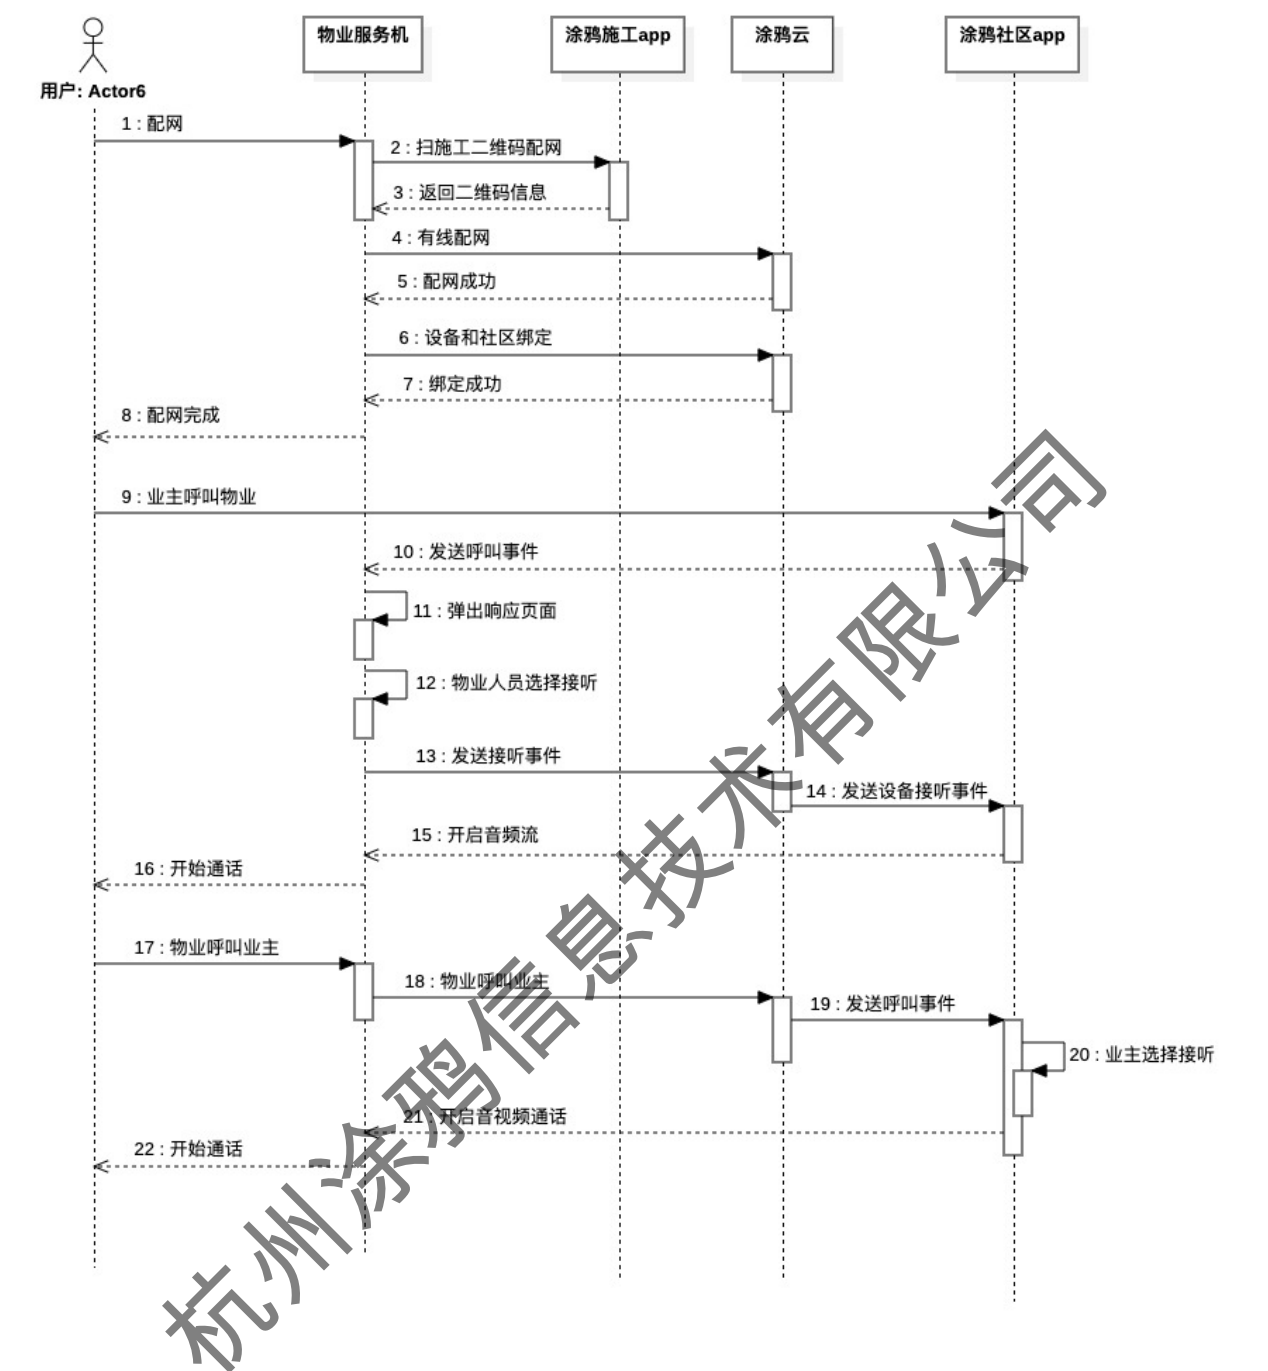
用户: Actor6

物业服务机

涂鸦施工app

涂鸦云

涂鸦社区app

1 : 配网

2 : 扫施工二维码配网

3 : 返回二维码信息

4 : 有线配网

5 : 配网成功

6 : 设备和社区绑定

7 : 绑定成功

8 : 配网完成

9 : 业主呼叫物业

10 : 发送呼叫事件

11 : 弹出响应页面

12 : 物业人员选择接听

13 : 发送接听事件

14 : 发送设备接听事件

15 : 开启音频流

16 : 开始通话

17 : 物业呼叫业主

18 : 物业呼叫业主

19 : 发送呼叫事件

20 : 业主选择接听

21 : 开启音视频通话

22 : 开始通话

杭州涂鸦信息技术有限公司